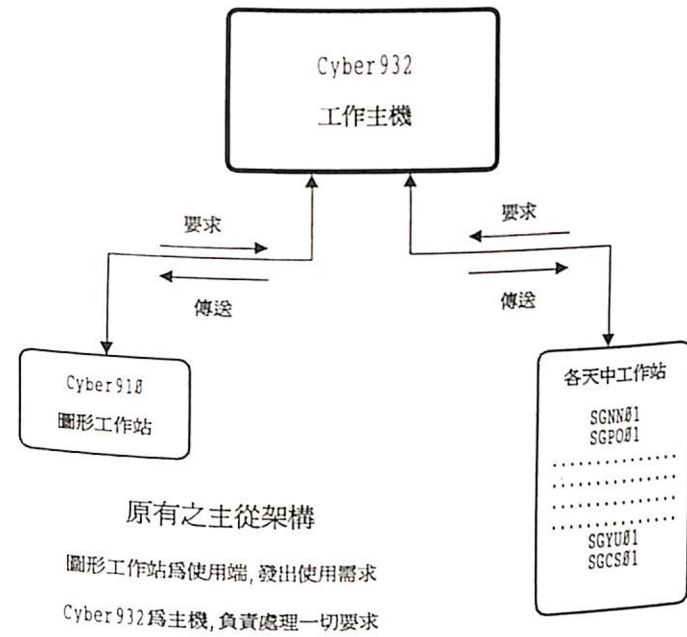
Cyber932
工作主機

要求

傳送

要求

傳送

Cyber910
圖形工作站

各天中工作站
SGNN01
SGPO01
.................
.................
.................
.................
SGYU01
SGCS01

原有之主從架構

圖形工作站爲使用端，發出使用需求

Cyber932爲主機，負責處理一切要求